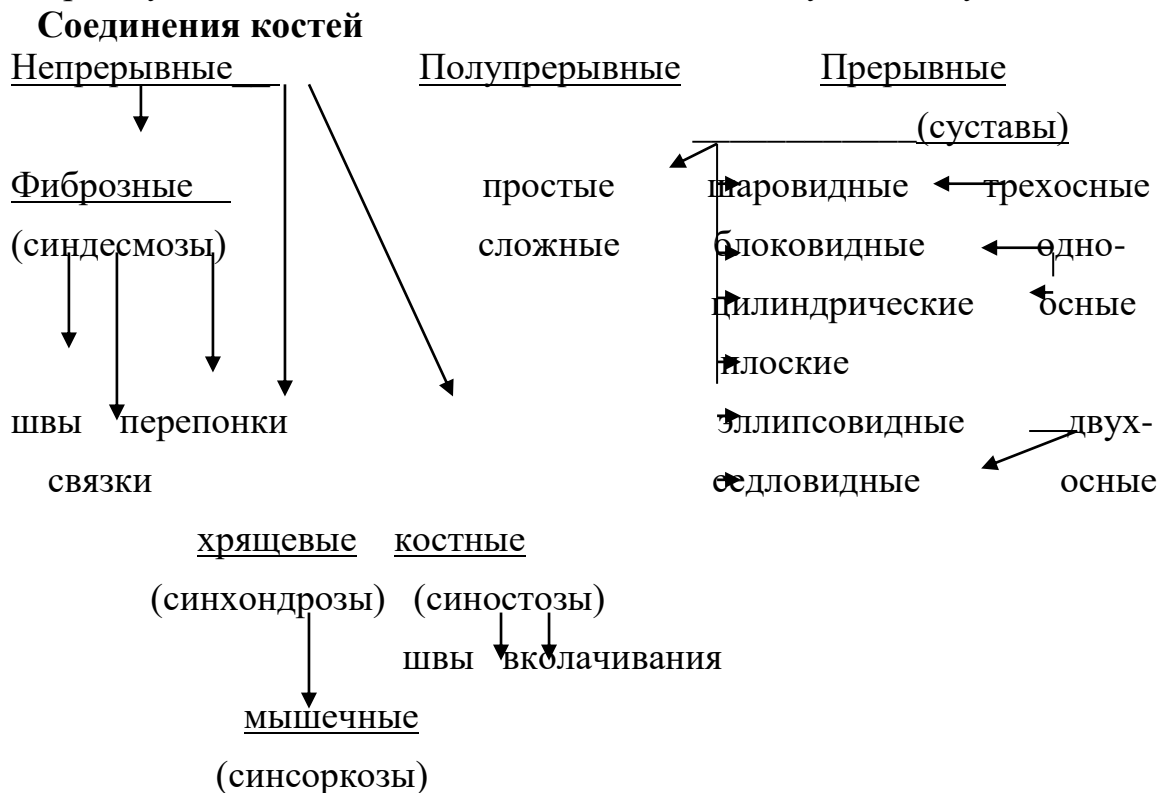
**Соединения костей**

Непрерывные Полупрерывные Прерывные

(суставы)

Фиброзные простые шаровидные трехосные

(синдесмозы) сложные блоковидные одно-

цилиндрические осные

плоские

швы перепонки эллипсовидные двух-

связки седловидные осные

хрящевые костные

(синхондрозы) (синостозы)

швы вколачивания

мышечные

(синсоркозы)